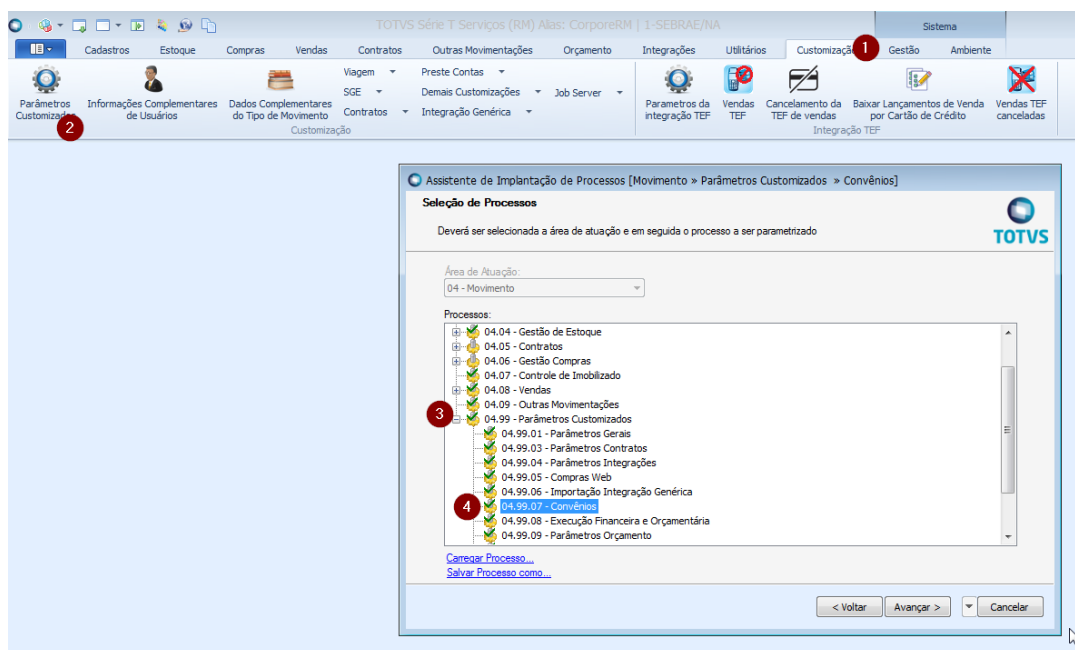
TOTVS Série T Serviços (RM) Alias: CorporeRM | 1-SEBRAE/NA

Sistema

Cadastros Estoque Compras Vendas Contratos Outras Movimentações Orçamento Integrações Utilitários Customização 1 Gestão Ambiente

Parâmetros Customizados 2
Informações Complementares de Usuários
Dados Complementares do Tipo de Movimento
Viagem
SGE
Contratos
Preste Contas
Demais Customizações
Integração Genérica
Job Server
Customização

Parametros da integração TEF
Vendas TEF
Cancelamento da TEF de vendas
Baixar Lançamentos de Venda por Cartão de Crédito
Vendas TEF canceladas
Integração TEF

Assistente de Implantação de Processos [Movimento » Parâmetros Customizados » Convênios]

Seleção de Processos

Deverá ser selecionada a área de atuação e em seguida o processo a ser parametrizado

TOTVS

Área de Atuação:
04 - Movimento

Processos:
04.04 - Gestão de Estoque
04.05 - Contratos
04.06 - Gestão Compras
04.07 - Controle de Imobilizado
04.08 - Vendas
04.09 - Outras Movimentações
3
04.99 - Parâmetros Customizados
04.99.01 - Parâmetros Gerais
04.99.03 - Parâmetros Contratos
04.99.04 - Parâmetros Integrações
04.99.05 - Compras Web
04.99.06 - Importação Integração Genérica
4
04.99.07 - Convênios
04.99.08 - Execução Financeira e Orçamentária
04.99.09 - Parâmetros Orçamento

Carregar Processo...
Salvar Processo como...

< Voltar
Avançar >
Cancelar